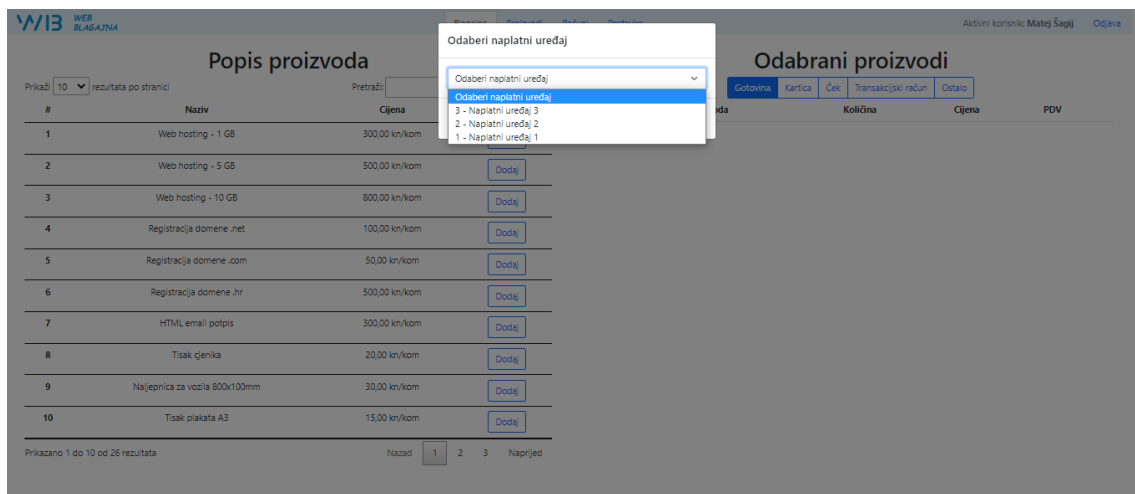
WB WEB BLAGAJNA

Blagajna Proizvodi Računi Postavke

Aktivni korisnik: Matej Šagij Odjava

Popis proizvoda

Prikaži 10 rezultata po stranici

Pretraži:

| # | Naziv | Cijena | |
|---|---|---|---|
| 1 | Web hosting - 1 GB | 300,00 kn/kom | Dodaj |
| 2 | Web hosting - 5 GB | 500,00 kn/kom | Dodaj |
| 3 | Web hosting - 10 GB | 800,00 kn/kom | Dodaj |
| 4 | Registracija domene .net | 100,00 kn/kom | Dodaj |
| 5 | Registracija domene .com | 50,00 kn/kom | Dodaj |
| 6 | Registracija domene .hr | 500,00 kn/kom | Dodaj |
| 7 | HTML email potpis | 300,00 kn/kom | Dodaj |
| 8 | Tisak cjenika | 20,00 kn/kom | Dodaj |
| 9 | Naljepnica za vozila 800x100mm | 30,00 kn/kom | Dodaj |
| 10 | Tisak plakata A3 | 15,00 kn/kom | Dodaj |

Prikazano 1 do 10 od 26 rezultata

Nazad 1 2 3 Naprijed

Odabrani proizvodi

Gotovina Kartica Ček Transakcijski račun Ostalo

| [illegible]oda | Količina | Cijena | PDV |
|---|---|---|---|

Odaberi naplatni uređaj

Odaberi naplatni uređaj

Odaberi naplatni uređaj
3 - Naplatni uređaj 3
2 - Naplatni uređaj 2
1 - Naplatni uređaj 1